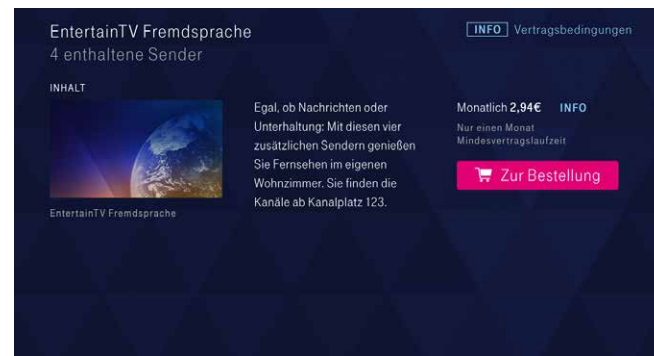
EntertainTV Fremdsprache
4 enthaltene Sender

INFO Vertragsbedingungen

INHALT

EntertainTV Fremdsprache

Egal, ob Nachrichten oder Unterhaltung: Mit diesen vier zusätzlichen Sendern genießen Sie Fernsehen im eigenen Wohnzimmer. Sie finden die Kanäle ab Kanalplatz 123.

Monatlich 2,94€ INFO

Nur einen Monat Mindesvertragslaufzeit

Zur Bestellung